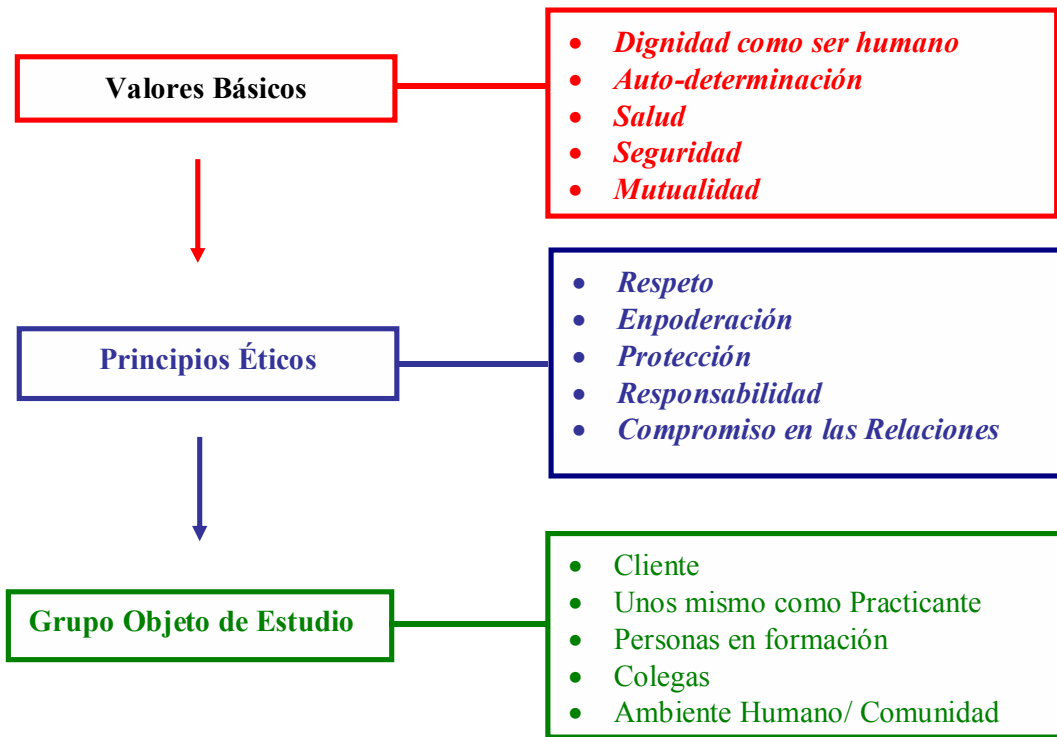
Valores Básicos

- Dignidad como ser humano
- Auto-determinación
- Salud
- Seguridad
- Mutualidad

Principios Éticos

- Respeto
- Enpoderación
- Protección
- Responsabilidad
- Compromiso en las Relaciones

Grupo Objeto de Estudio

- Cliente
- Unos mismo como Practicante
- Personas en formación
- Colegas
- Ambiente Humano/ Comunidad